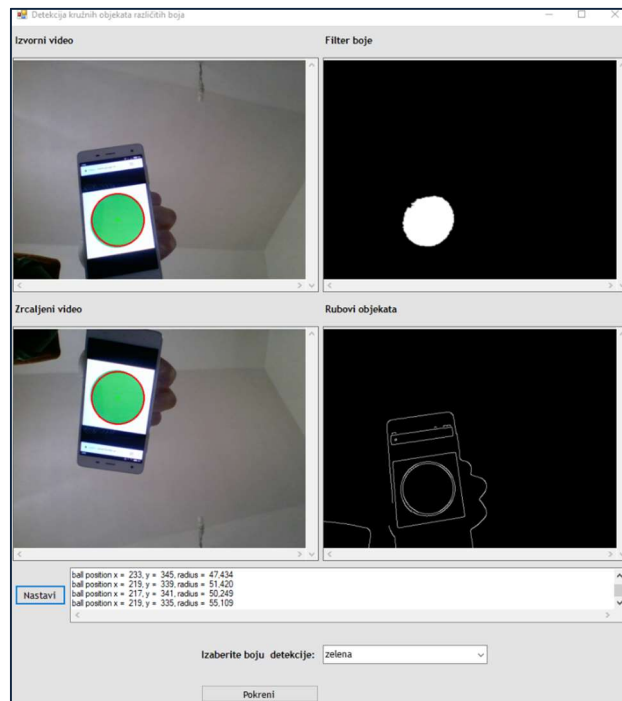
Detekcija kružnih objekata različitih boja

Izvorni video

Filter boje

Zrcaljeni video

Rubovi objekata

Nastavi

ball position x = 233, y = 345, radius = 47,434
ball position x = 219, y = 339, radius = 51,420
ball position x = 217, y = 341, radius = 50,249
ball position x = 219, y = 335, radius = 55,109

Izaberite boju detekcije: zelena

Pokreni